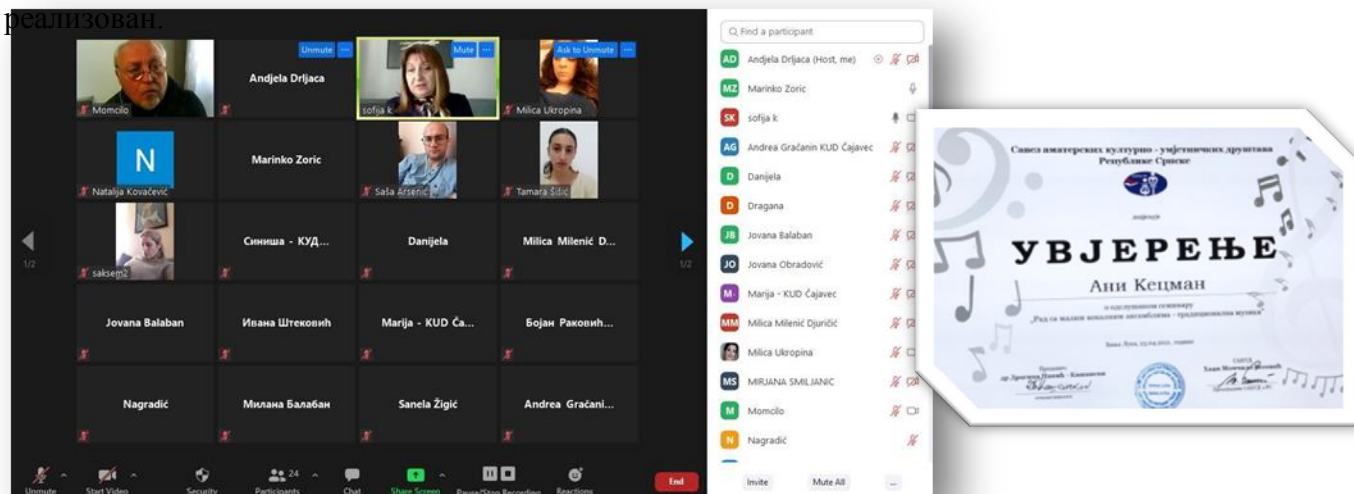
реализован.

Unmute

Mute

Ask to Unmute

Momcilo

Andjela Drljaca

sofija k

Milica Ukropina

N

Natalija Kovačević

Marinko Zoric

Saša Arsenić

Tamara Šišić

1/2

saksem2

Синиша - КУД...

Danijela

Milica Milenić D...

1/2

Jovana Balaban

Ивана Штековић

Marija - KUD Ča...

Бојан Раковић...

Nagradić

Милана Балабан

Sanela Žigić

Andrea Gračani...

Unmute

Start Video

Security

24

Participants

Chat

Share Screen

Pause/Stop Recording

Reactions

End

Find a participant

AD Andjela Drljaca (Host, me)

MZ Marinko Zoric

SK sofija k

AG Andrea Gračanin KUD Čajavec

D Danijela

D Dragana

JB Jovana Balaban

JO Jovana Obradović

M Marija - KUD Čajavec

MM Milica Milenić Djuričić

Milica Ukropina

MS MIRJANA SMILJANIC

M Momcilo

N Nagradić

Invite

Mute All

...

Савез аматерских културно - умјетничких друштава Републике Српске

додјељује

УВЈЕРЕЊЕ

Ани Кецман

о одслушаном семинару

„Рад са малим вокалним ансамблима - традиционална музика"

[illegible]

Предавач
др. Драгана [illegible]

СЕКРЕТАР
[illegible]